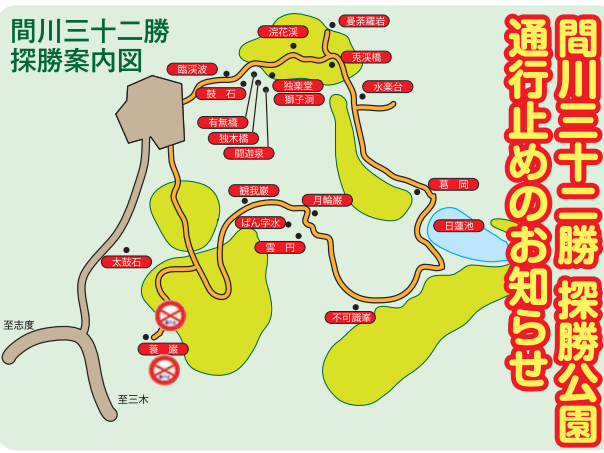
間川三十二勝
探勝案内図

間川三十二勝 探勝公園
通行止めのお知らせ

曼荼羅岩
流花渓
兎渓橋
臨渓波
独楽堂
水楽台
鼓石
獅子洞
有無橋
独木橋
闘遊泉
観我巌
碁岡
月輪巌
ばん字水
日蓮池
雲円
太鼓石
不可識峯
至志度
蓑巌
至三木